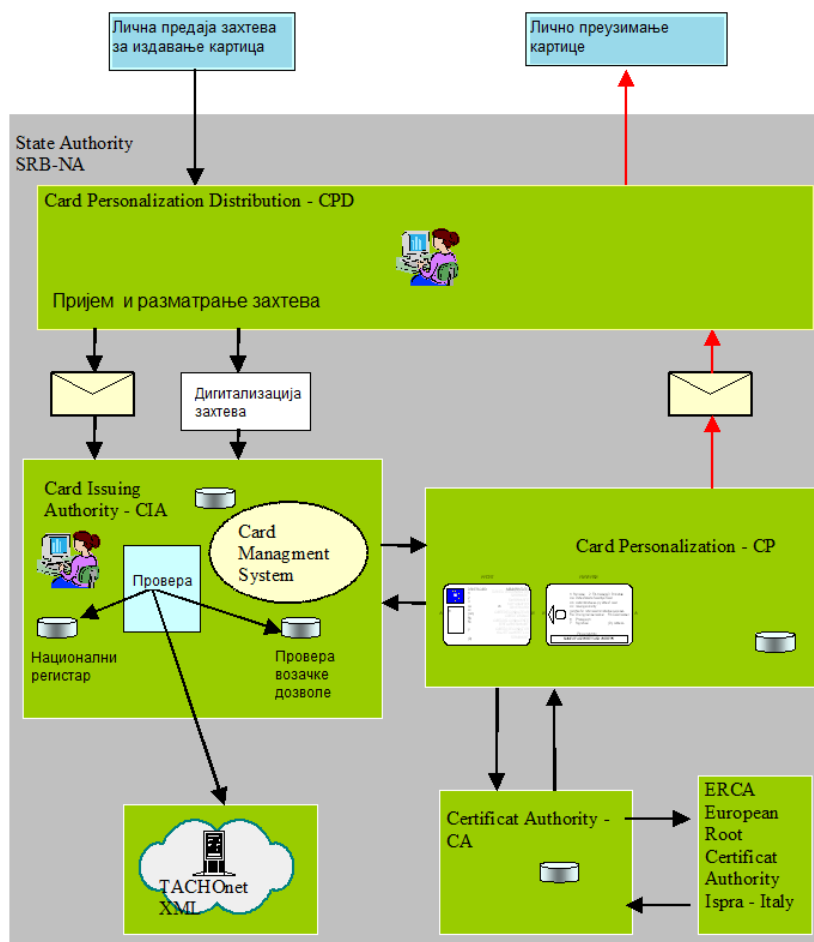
Лична предаја захтева за издавање картица

Лично преузимање картице

State Authority
SRB-NA

Card Personalization Distribution - CPD

Пријем и разматрање захтева

Дигитализација захтева

Card Issuing Authority - CIA

Card Managment System

Провера

Национални регистар

Провера возачке дозволе

Card Personalization - CP

TACHOnet XML

Certificat Authority - CA

ERCA
European
Root
Certificat
Authority
Ispra - Italy